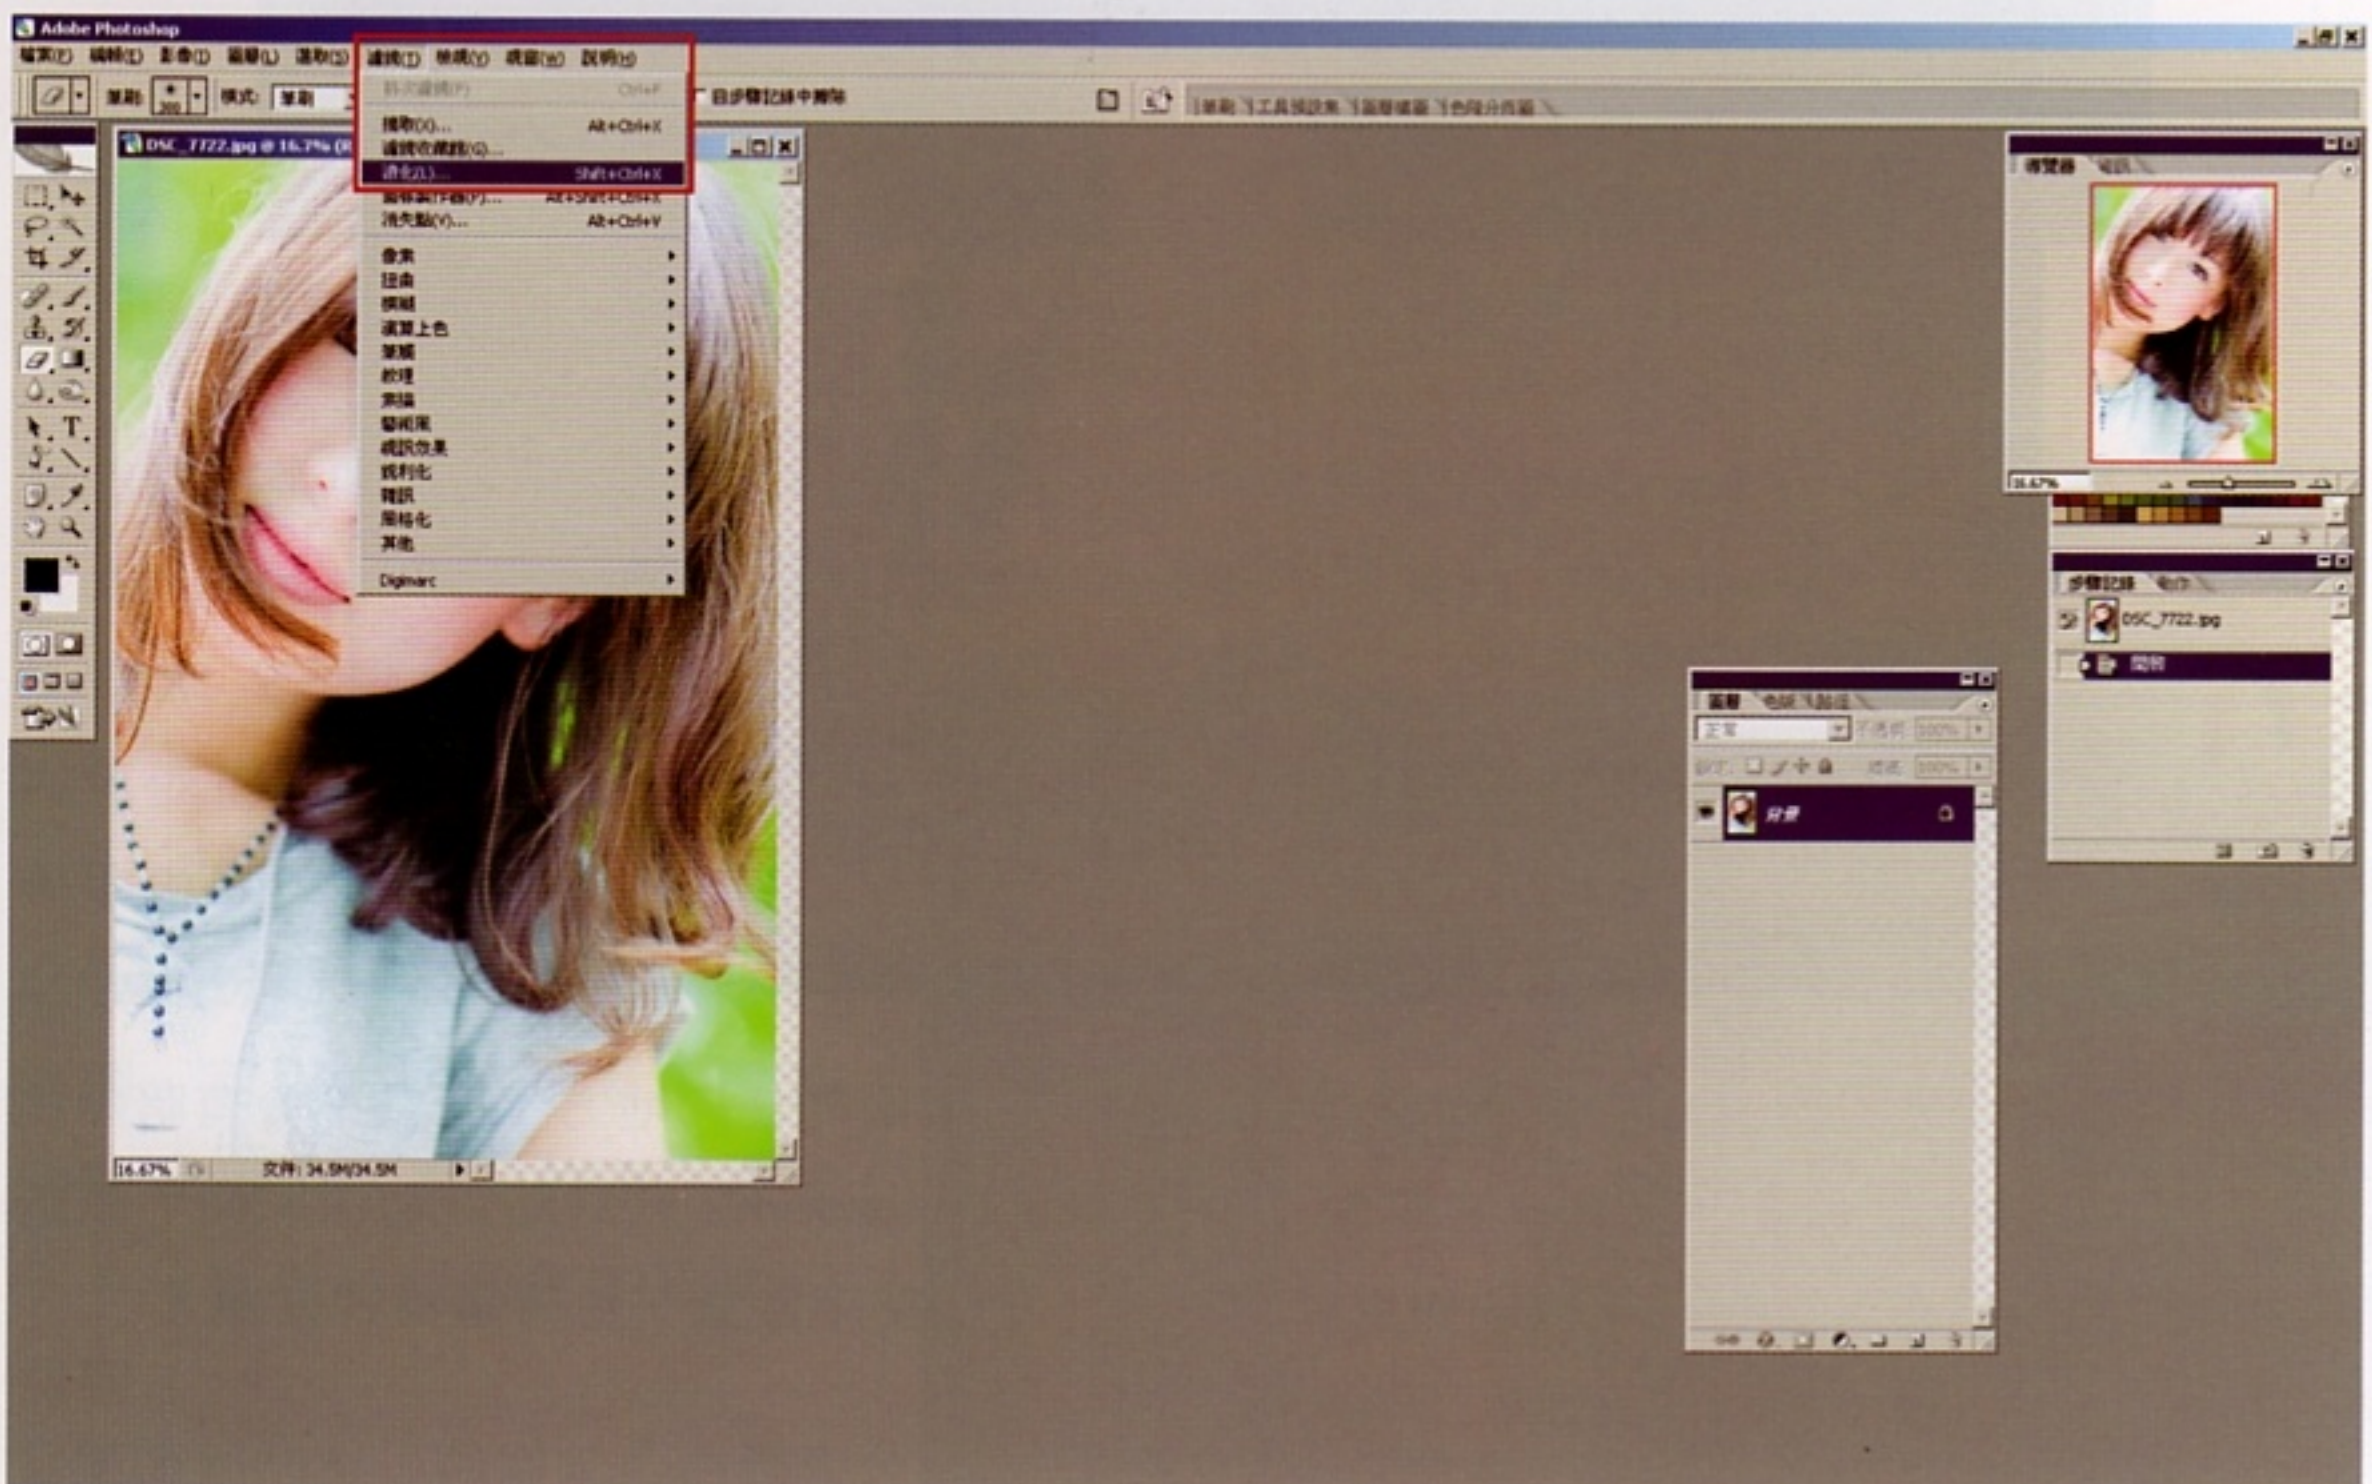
Adobe Photoshop

檔案(F) 編輯(E) 影像(I) 圖層(L) 選取(S) 濾鏡(T) 檢視(V) 視窗(W) 說明(H)

筆刷: 模式: 筆刷 從步驟記錄中擦除

筆刷 工具預設集 圖層構圖 色階分布圖

DSC_7722.jpg @ 16.7% (R

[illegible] Ctrl+F
擷取(X)... Alt+Ctrl+X
濾鏡收藏館(G)...
液化(L)... Shift+Ctrl+X
圖樣產生器(P)... Alt+Shift+Ctrl+X
消失點(V)... Alt+Ctrl+V
像素
扭曲
模糊
演算上色
筆觸
紋理
素描
藝術風
視訊效果
銳利化
雜訊
風格化
其他
Digimarc

16.67% 文件: 34.5M/34.5M

導覽器 資訊
16.67%

步驟記錄 動作
DSC_7722.jpg
開啟

圖層 色版 路徑
正常 不透明: 100%
鎖定: 填滿: 100%
背景